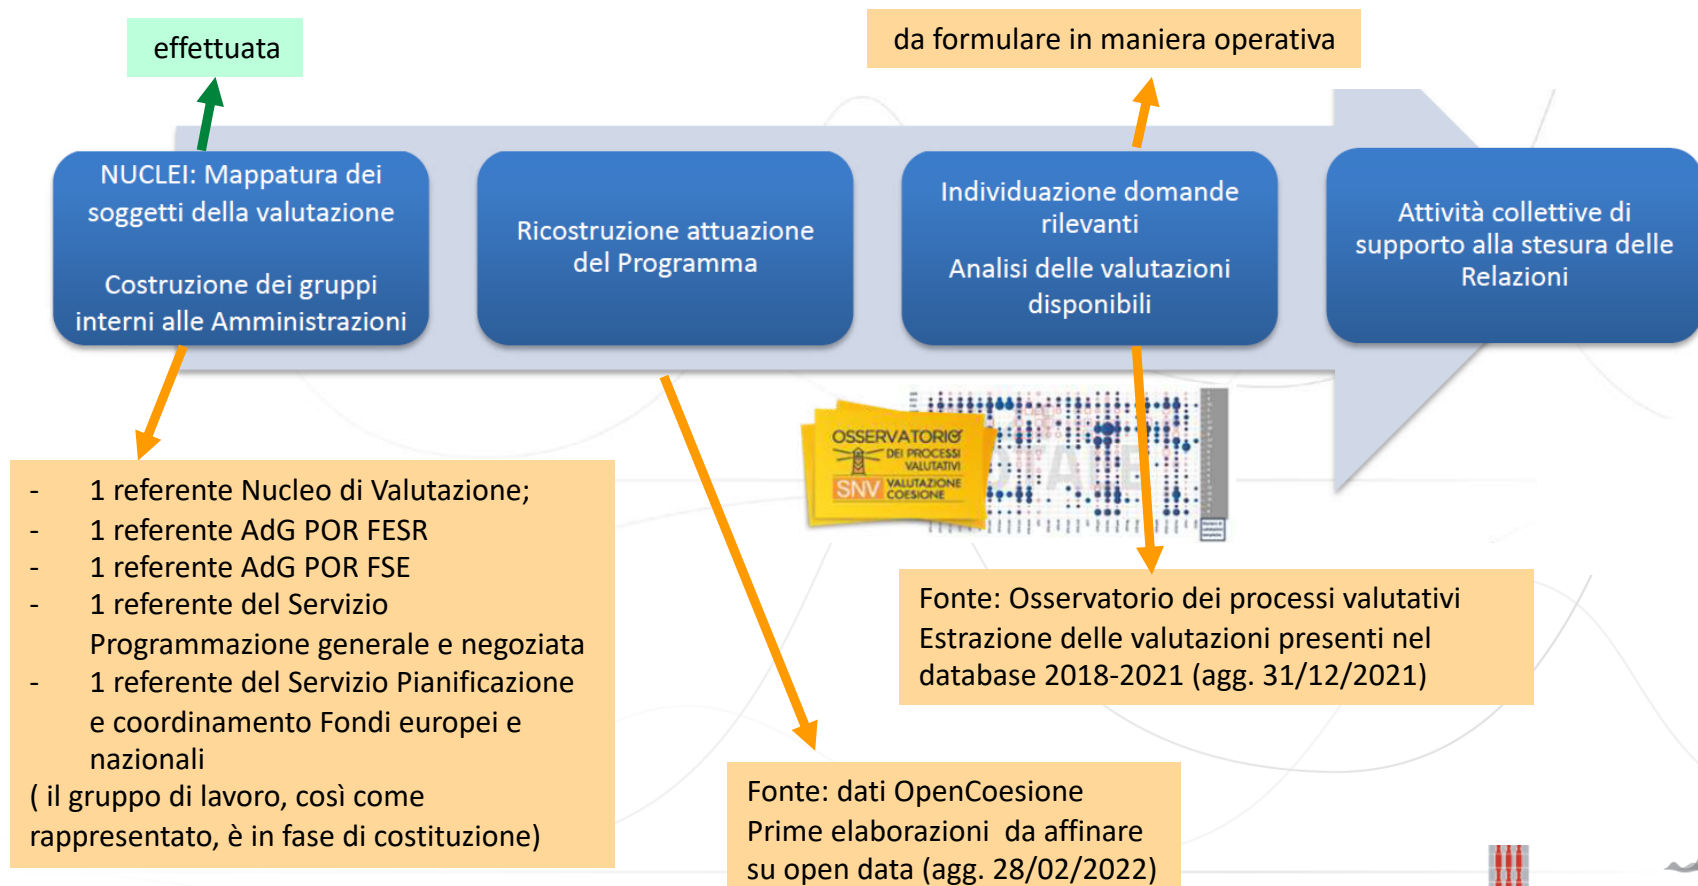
effettuata

da formulare in maniera operativa

NUCLEI: Mappatura dei soggetti della valutazione

Costruzione dei gruppi interni alle Amministrazioni

Ricostruzione attuazione del Programma

Individuazione domande rilevanti

Analisi delle valutazioni disponibili

Attività collettive di supporto alla stesura delle Relazioni

OSSERVATORIO DEI PROCESSI VALUTATIVI SNV VALUTAZIONE COESIONE

- 1 referente Nucleo di Valutazione;
- 1 referente AdG POR FESR
- 1 referente AdG POR FSE
- 1 referente del Servizio Programmazione generale e negoziata
- 1 referente del Servizio Pianificazione e coordinamento Fondi europei e nazionali

( il gruppo di lavoro, così come rappresentato, è in fase di costituzione)

Fonte: Osservatorio dei processi valutativi
Estrazione delle valutazioni presenti nel database 2018-2021 (agg. 31/12/2021)

Fonte: dati OpenCoesione
Prime elaborazioni da affinare su open data (agg. 28/02/2022)